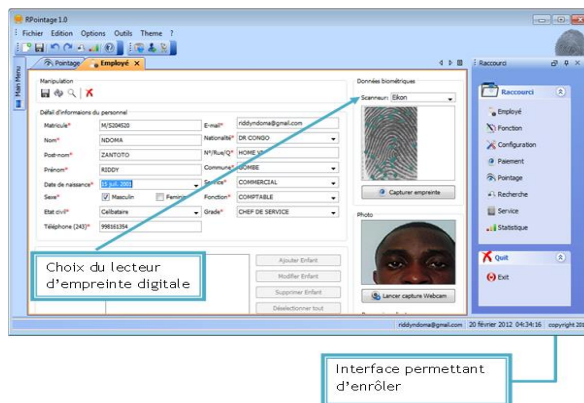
RPointage 1.0
Fichier Edition Options Outils Theme ?
Main Menu
Pointage
Employé
Raccourci
Manipulation
Défail d'informations du personnel
Matricule* M/5204520
E-mail* riddyndoma@gmail.com
Nom* NDOMA
Nationalité* DR CONGO
Post-nom* ZANTOTO
N°/Rue/Q* HOME V
Prénom* RIDDY
Commune* GOMBE
Date de naissance* 25 juil. 2001
Service* COMMERCIAL
Sexe* Masculin Feminin
Fonction* COMPTABLE
Etat civil* Celibataire
Grade* CHEF DE SERVICE
Téléphone (243)* 998161354
Ajouter Enfant
Modifier Enfant
Supprimer Enfant
Déselectionner tout
Données biométriques
Scanneur: Ekon
Capturer empreinte
Photo
Lancer capture Webcam
Raccourci
Employé
Fonction
Configuration
Paiement
Pointage
Recherche
Service
Statistique
Quit
Exit
riddyndoma@gmail.com 20 février 2012 04:34:16 copyright 20
Choix du lecteur d'empreinte digitale
Interface permettant d'enrôler